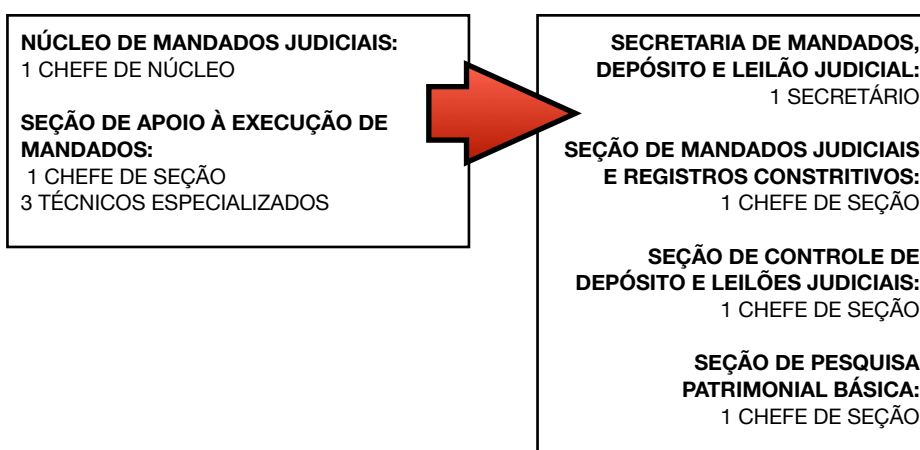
NÚCLEO DE MANDADOS JUDICIAIS:
1 CHEFE DE NÚCLEO

SEÇÃO DE APOIO À EXECUÇÃO DE MANDADOS:
1 CHEFE DE SEÇÃO
3 TÉCNICOS ESPECIALIZADOS

SECRETARIA DE MANDADOS, DEPÓSITO E LEILÃO JUDICIAL:
1 SECRETÁRIO

SEÇÃO DE MANDADOS JUDICIAIS E REGISTROS CONSTRITIVOS:
1 CHEFE DE SEÇÃO

SEÇÃO DE CONTROLE DE DEPÓSITO E LEILÕES JUDICIAIS:
1 CHEFE DE SEÇÃO

SEÇÃO DE PESQUISA PATRIMONIAL BÁSICA:
1 CHEFE DE SEÇÃO